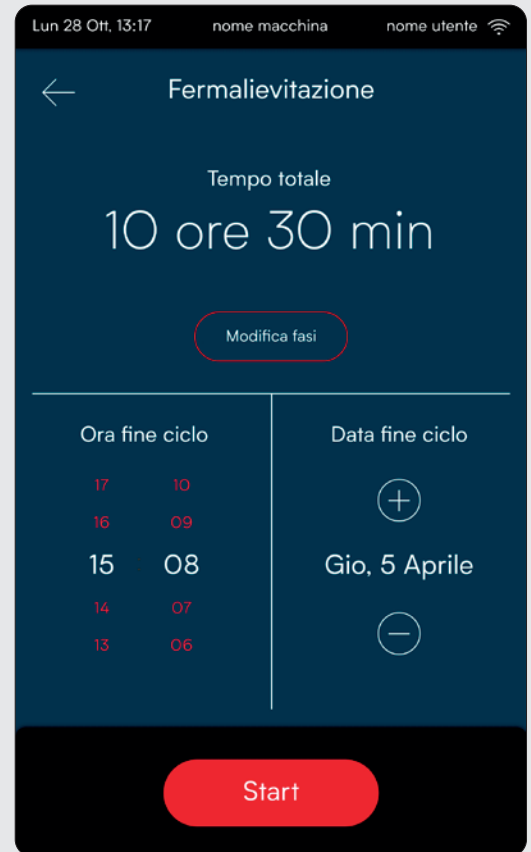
Lun 28 Ott, 13:17 nome macchina nome utente

Fermalievitazione

Tempo totale
10 ore 30 min

Modifica fasi

Ora fine ciclo

| | |
|---|---|
| 17 | 10 |
| 16 | 09 |
| 15 | 08 |
| 14 | 07 |
| 13 | 06 |

Data fine ciclo

Gio, 5 Aprile

Start